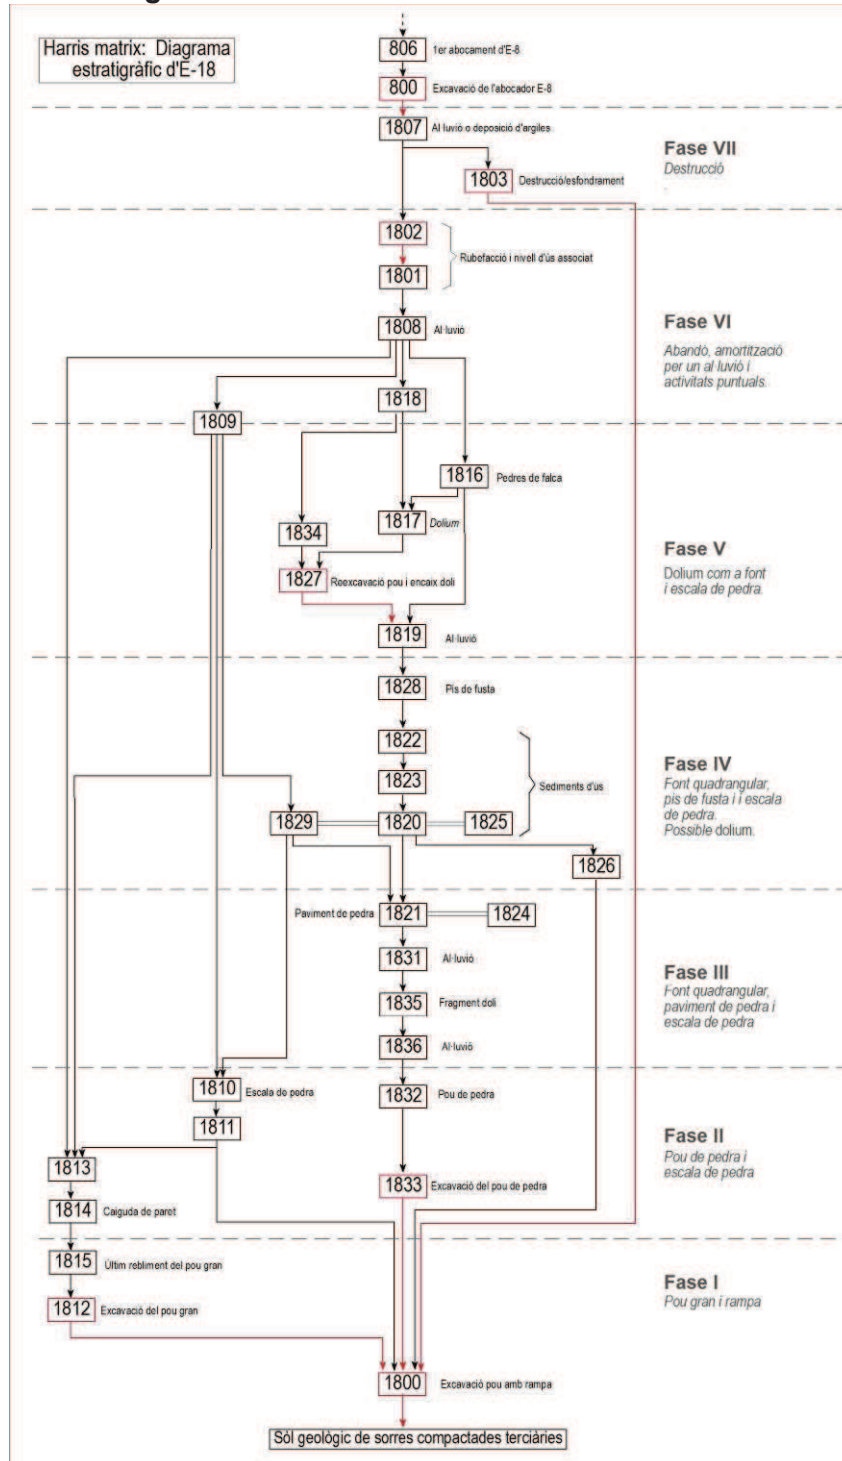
Harris matrix: Diagrama estratigràfic d'E-18

806 1er abocament d'E-8
800 Excavació de l'abocador E-8
1807 Al·luvió o deposició d'argiles
1803 Destrucció/esfondrament

Fase VII
Destrucció

1802
1801
Rubefacció i nivell d'ús associat
1808 Al·luvió

Fase VI
Abandó, amortització per un al·luvió i activitats puntuals.

1809
1818
1816 Pedres de falca
1834
1817 Dolium
1827 Reexcavació pou i encaix doli
1819 Al·luvió

Fase V
Dolium com a font i escala de pedra.

1828 Pis de fusta
1822
1823
Sediments d'us
1829
1820
1825
1826

Fase IV
Font quadrangular, pis de fusta i i escala de pedra. Possible dolium.

Paviment de pedra 1821
1824
1831 Al·luvió
1835 Fragment doli
1836 Al·luvió

Fase III
Font quadrangular, paviment de pedra i escala de pedra

1810 Escala de pedra
1832 Pou de pedra
1811
1813
1833 Excavació del pou de pedra
1814 Caiguda de paret

Fase II
Pou de pedra i escala de pedra

1815 Últim rebliment del pou gran
1812 Excavació del pou gran

Fase I
Pou gran i rampa

1800 Excavació pou amb rampa
Sòl geològic de sorres compactades terciàries